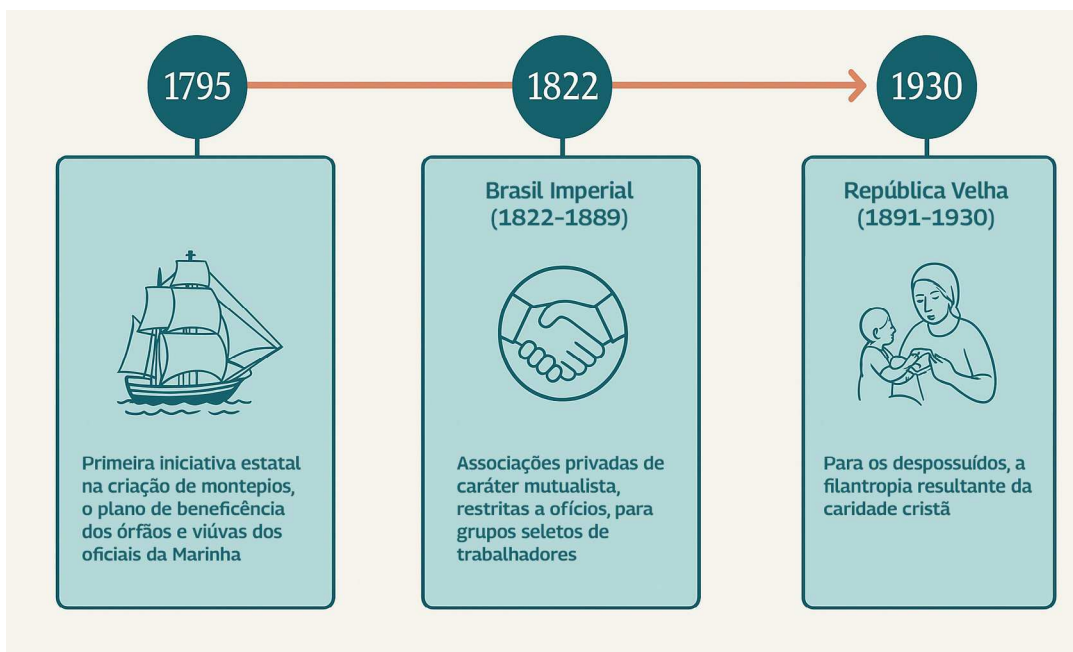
1795

1822

1930

Primeira iniciativa estatal na criação de montepios, o plano de beneficência dos órfãos e viúvas dos oficiais da Marinha

Brasil Imperial (1822-1889)

Associações privadas de caráter mutualista, restritas a ofícios, para grupos seletos de trabalhadores

República Velha (1891-1930)

Para os despossuídos, a filantropia resultante da caridade cristã